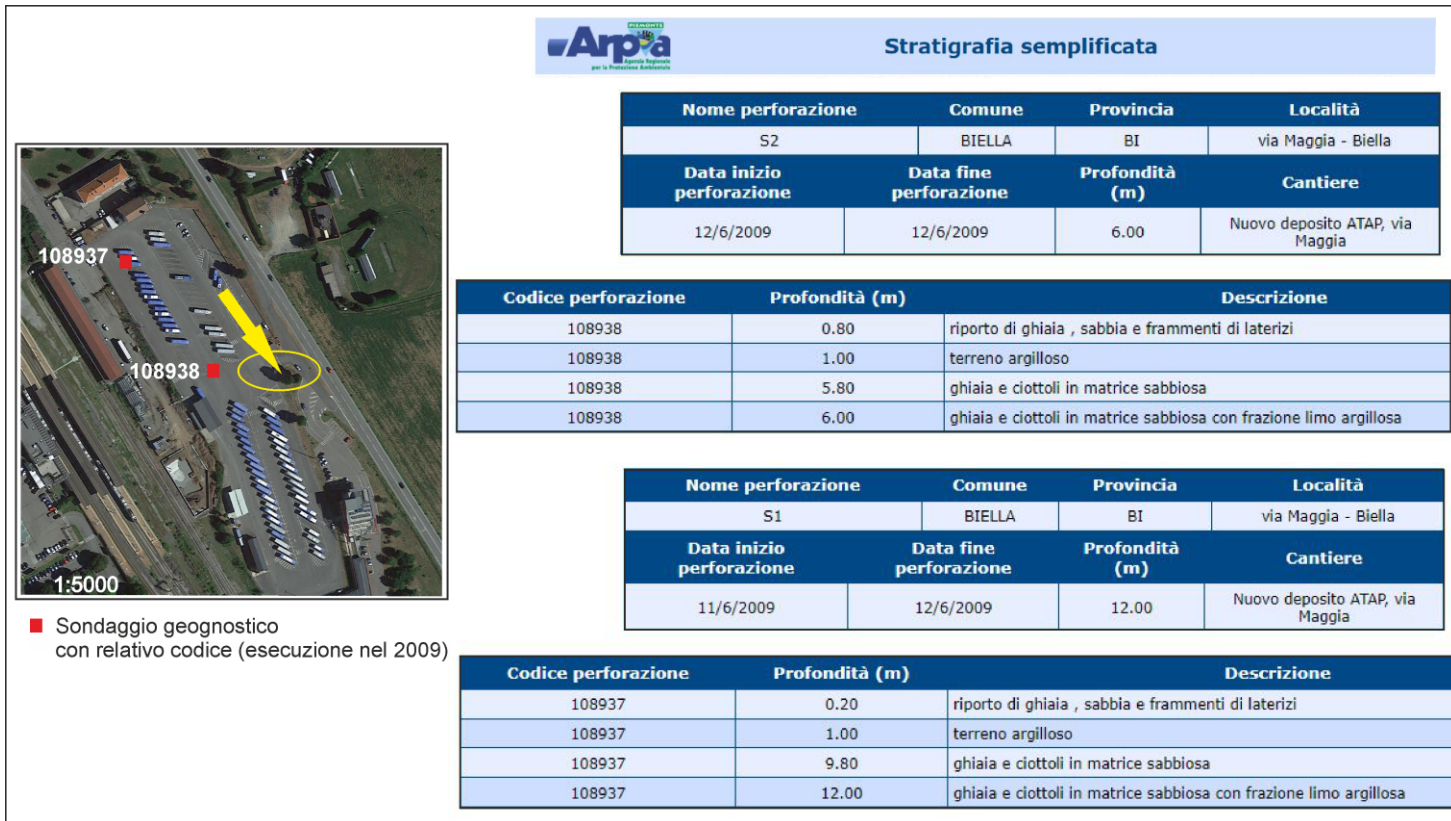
PIEMONTE
Arpa
Agenzia Regionale per la Protezione Ambientale

Stratigrafia semplificata

| Nome perforazione | Comune | Provincia | Località |
|---|---|---|---|
| S2 | BIELLA | BI | via Maggia - Biella |

| Data inizio perforazione | Data fine perforazione | Profondità (m) | Cantiere |
|---|---|---|---|
| 12/6/2009 | 12/6/2009 | 6.00 | Nuovo deposito ATAP, via Maggia |

| Codice perforazione | Profondità (m) | Descrizione |
|---|---|---|
| 108938 | 0.80 | riporto di ghiaia , sabbia e frammenti di laterizi |
| 108938 | 1.00 | terreno argilloso |
| 108938 | 5.80 | ghiaia e ciottoli in matrice sabbiosa |
| 108938 | 6.00 | ghiaia e ciottoli in matrice sabbiosa con frazione limo argillosa |

108937
108938
1:5000

■ Sondaggio geognostico con relativo codice (esecuzione nel 2009)

| Nome perforazione | Comune | Provincia | Località |
|---|---|---|---|
| S1 | BIELLA | BI | via Maggia - Biella |

| Data inizio perforazione | Data fine perforazione | Profondità (m) | Cantiere |
|---|---|---|---|
| 11/6/2009 | 12/6/2009 | 12.00 | Nuovo deposito ATAP, via Maggia |

| Codice perforazione | Profondità (m) | Descrizione |
|---|---|---|
| 108937 | 0.20 | riporto di ghiaia , sabbia e frammenti di laterizi |
| 108937 | 1.00 | terreno argilloso |
| 108937 | 9.80 | ghiaia e ciottoli in matrice sabbiosa |
| 108937 | 12.00 | ghiaia e ciottoli in matrice sabbiosa con frazione limo argillosa |